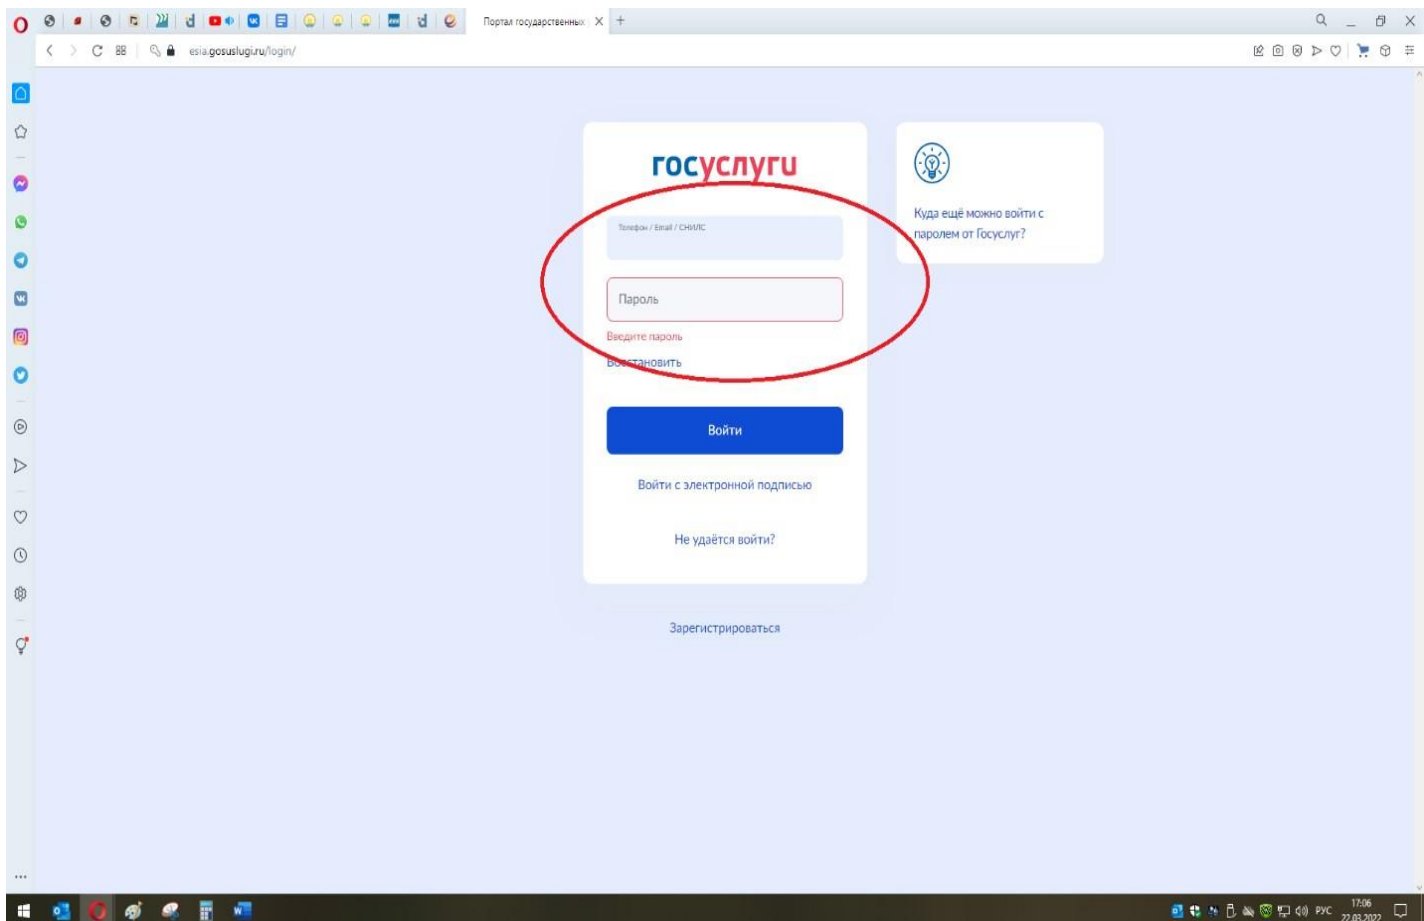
Портал государственных

esia.gosuslugi.ru/login/

госуслуги

Телефон / Email / СНИЛС

Пароль

Введите пароль

Восстановить

Войти

Войти с электронной подписью

Не удаётся войти?

Зарегистрироваться

Куда ещё можно войти с паролем от Госуслуг?

РУС 17:06 22.03.2022